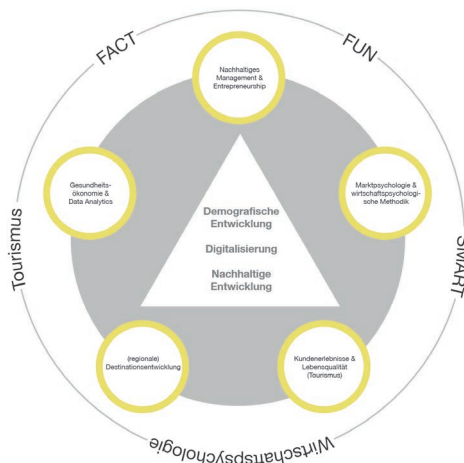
FACT

FUN

SMART

Wirtschaftspsychologie

Tourismus

Nachhaltiges Management & Entrepreneurship

Marktpsychologie & wirtschaftspsychologische Methodik

Kundenerlebnisse & Lebensqualität (Tourismus)

(regionale) Destinationsentwicklung

Gesundheitsökonomie & Data Analytics

Demografische Entwicklung

Digitalisierung

Nachhaltige Entwicklung